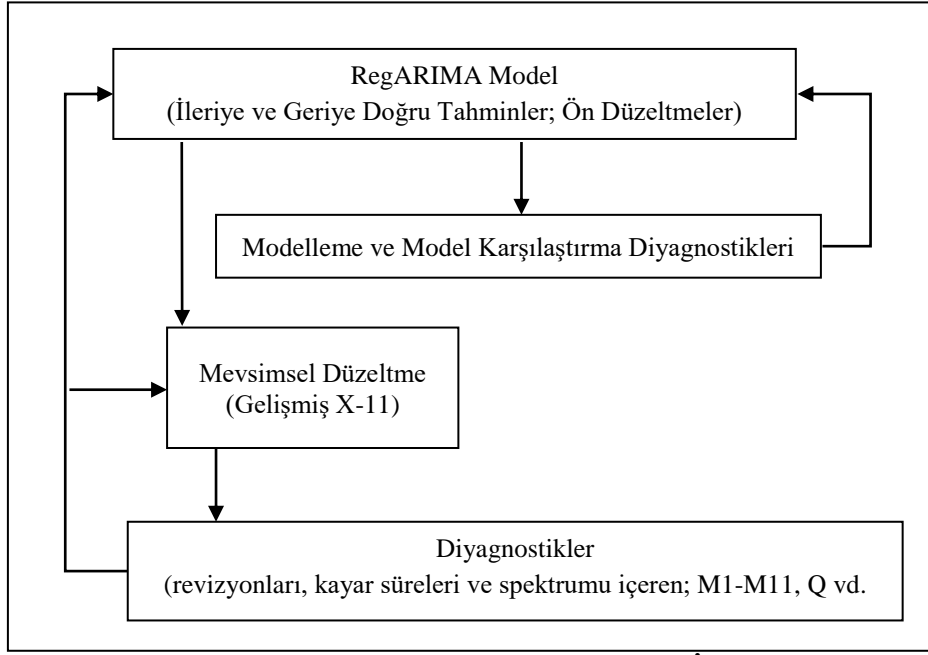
RegARIMA Model
(İleriye ve Geriye Doğru Tahminler; Ön Düzeltmeler)

Modelleme ve Model Karşılaştırma Diyagnostikleri

Mevsimsel Düzeltme
(Gelişmiş X-11)

Diyagnostikler
(revizyonları, kayar süreleri ve spektrumu içeren; M1-M11, Q vd.